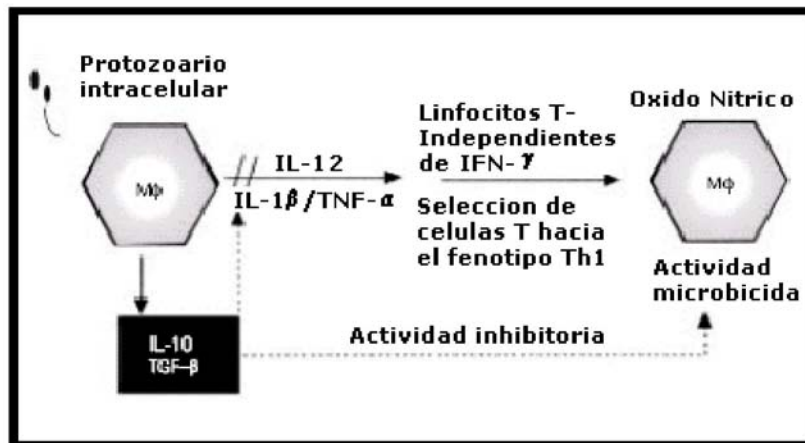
Protozoario intracelular

Mφ

IL-12

IL-1$\beta$/TNF-$\alpha$

Linfocitos T-Independientes de IFN-$\gamma$

Seleccion de celulas T hacia el fenotipo Th1

Oxido Nitrico

Mφ

Actividad microbicida

IL-10
TGF-$\beta$

Actividad inhibitoria